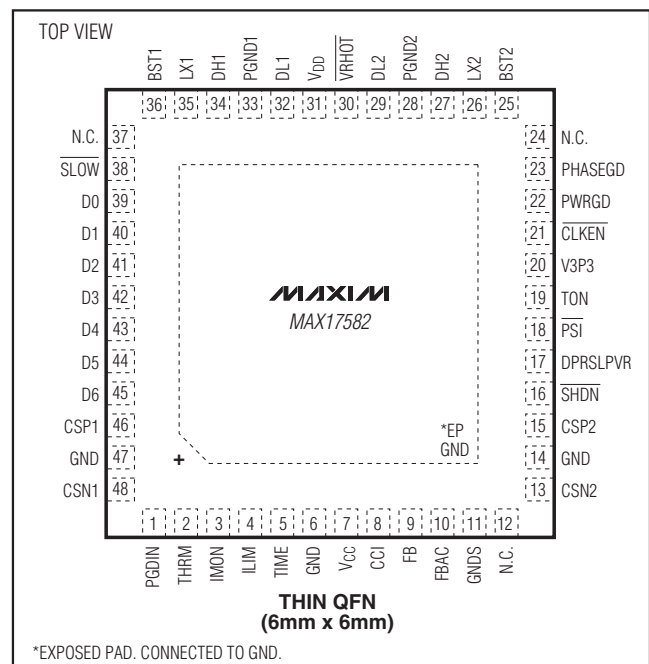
TOP VIEW

BST1 36
LX1 35
DH1 34
PGND1 33
DL1 32
$V_{DD}$ 31
$\overline{VRHOT}$ 30
DL2 29
PGND2 28
DH2 27
LX2 26
BST2 25

N.C. 37
$\overline{SLOW}$ 38
D0 39
D1 40
D2 41
D3 42
D4 43
D5 44
D6 45
CSP1 46
GND 47
CSN1 48

24 N.C.
23 PHASEGD
22 PWRGD
21 $\overline{CLKEN}$
20 V3P3
19 TON
18 $\overline{PSI}$
17 DPRSLPVR
16 $\overline{SHDN}$
15 CSP2
14 GND
13 CSN2

MAXIM
MAX17582

*EP
GND

+

1 PGDIN
2 THRM
3 IMON
4 ILIM
5 TIME
6 GND
7 $V_{CC}$
8 CCI
9 FB
10 FBAC
11 GNDS
12 N.C.

THIN QFN
(6mm x 6mm)

*EXPOSED PAD. CONNECTED TO GND.